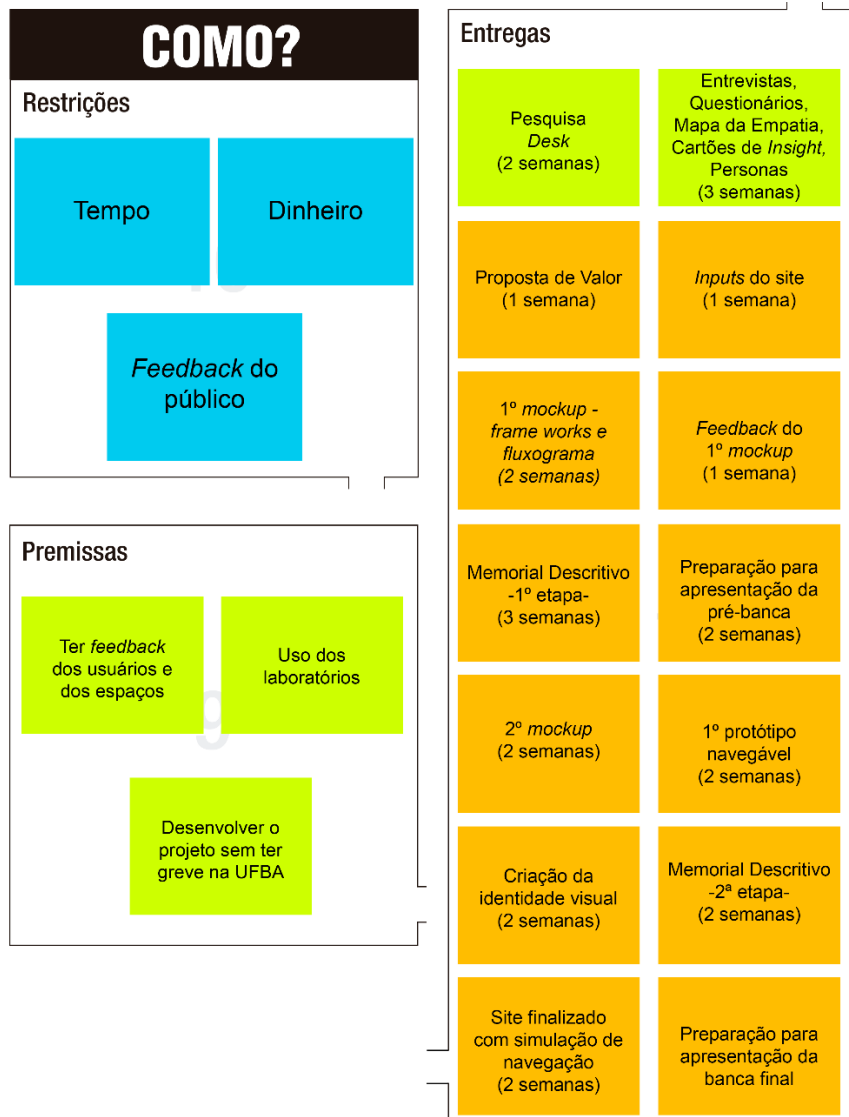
COMO?

Restrições

Tempo

Dinheiro

Feedback do público

Premissas

Ter feedback dos usuários e dos espaços

Uso dos laboratórios

Desenvolver o projeto sem ter greve na UFBA

Entregas

Pesquisa Desk (2 semanas)

Entrevistas, Questionários, Mapa da Empatia, Cartões de Insight, Personas (3 semanas)

Proposta de Valor (1 semana)

Inputs do site (1 semana)

1º mockup - frame works e fluxograma (2 semanas)

Feedback do 1º mockup (1 semana)

Memorial Descritivo -1º etapa- (3 semanas)

Preparação para apresentação da pré-banca (2 semanas)

2º mockup (2 semanas)

1º protótipo navegável (2 semanas)

Criação da identidade visual (2 semanas)

Memorial Descritivo -2ª etapa- (2 semanas)

Site finalizado com simulação de navegação (2 semanas)

Preparação para apresentação da banca final